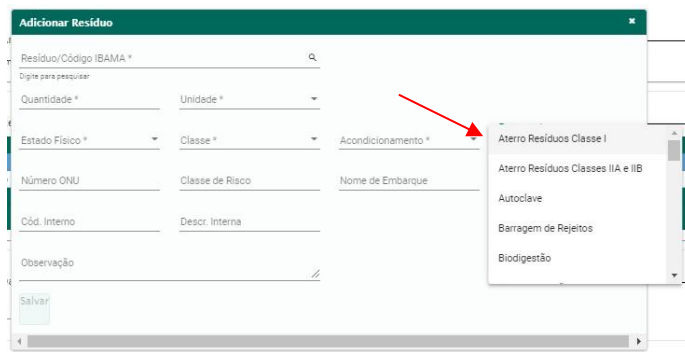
Adicionar Resíduo

×

Resíduo/Código IBAMA *

Digite para pesquisar

Quantidade *

Unidade *

Estado Físico *

Classe *

Acondicionamento *

Número ONU

Classe de Risco

Nome de Embarque

Cód. Interno

Descr. Interna

Observação

Salvar

Aterro Resíduos Classe I

Aterro Resíduos Classes IIA e IIB

Autoclave

Barragem de Rejeitos

Biodigestão